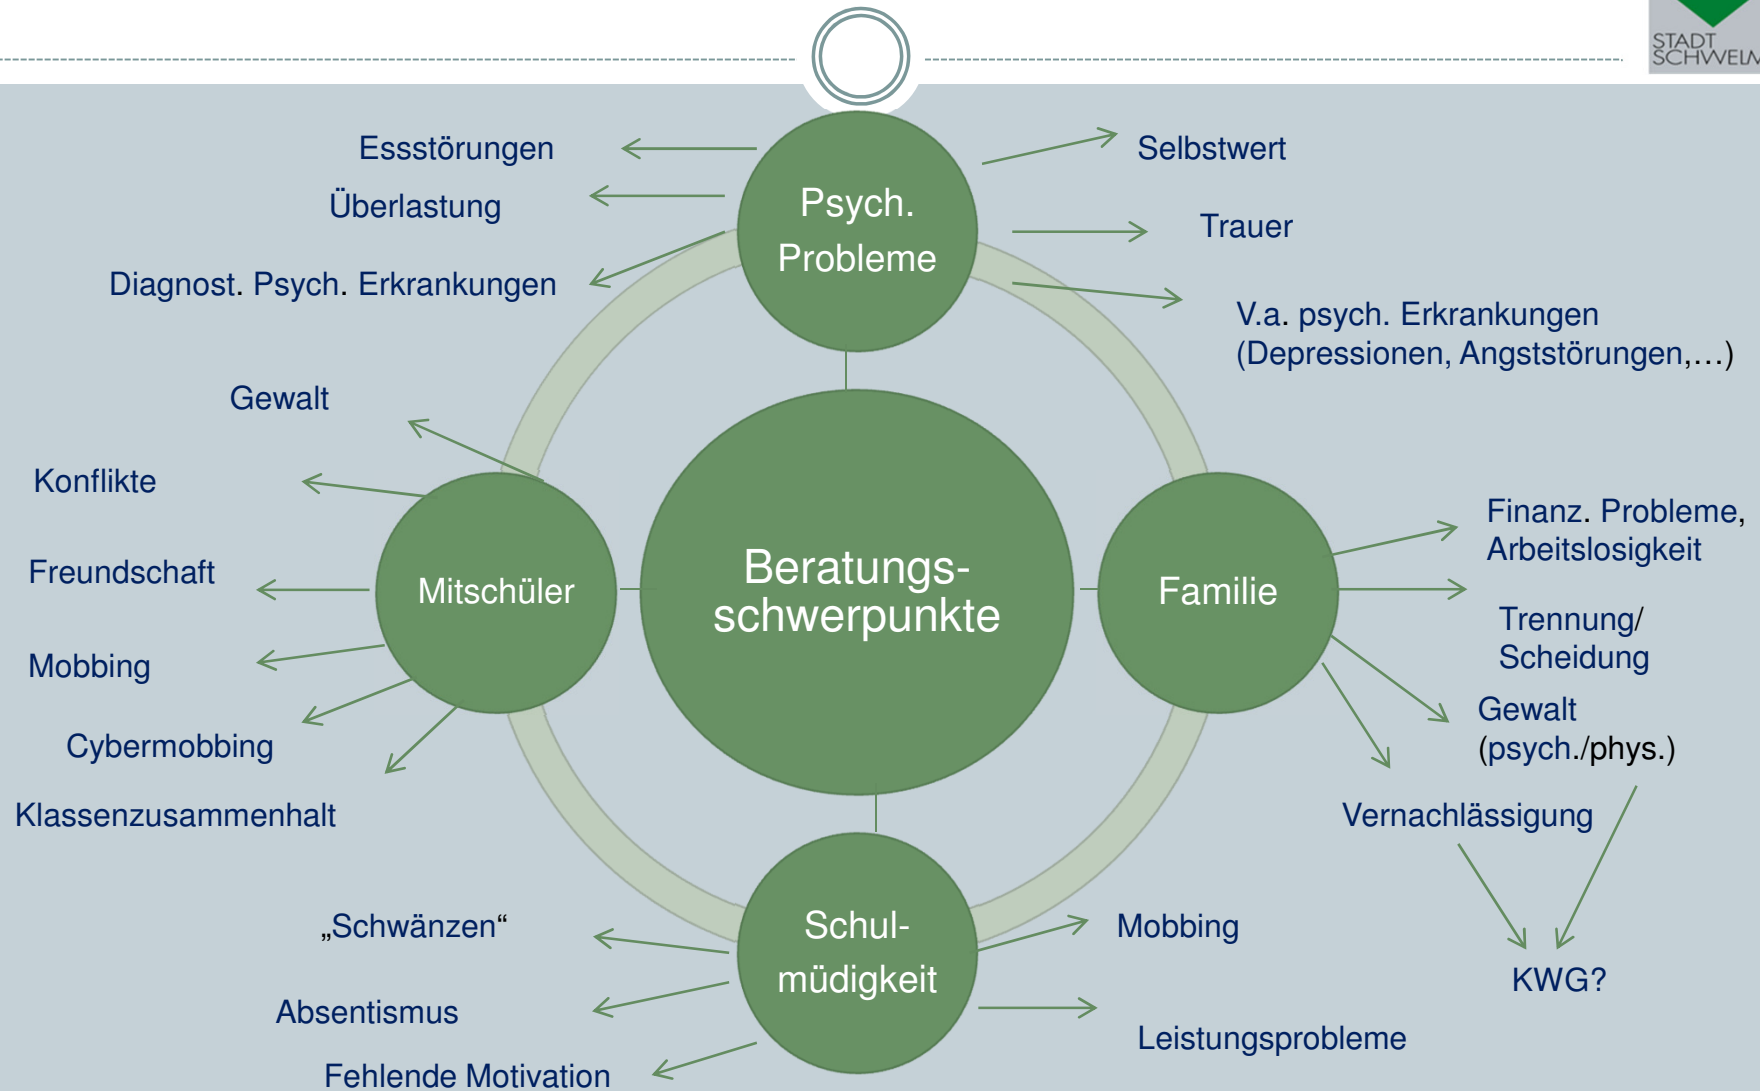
STADT SCHWELM

Beratungs-schwerpunkte

Psych. Probleme

Essstörungen
Überlastung
Diagnost. Psych. Erkrankungen

Selbstwert
Trauer
V.a. psych. Erkrankungen (Depressionen, Angststörungen,…)

Mitschüler

Gewalt
Konflikte
Freundschaft
Mobbing
Cybermobbing
Klassenzusammenhalt

Familie

Finanz. Probleme, Arbeitslosigkeit
Trennung/ Scheidung
Gewalt (psych./phys.)
Vernachlässigung
KWG?

Schul-müdigkeit

„Schwänzen“
Absentismus
Fehlende Motivation

Mobbing
Leistungsprobleme